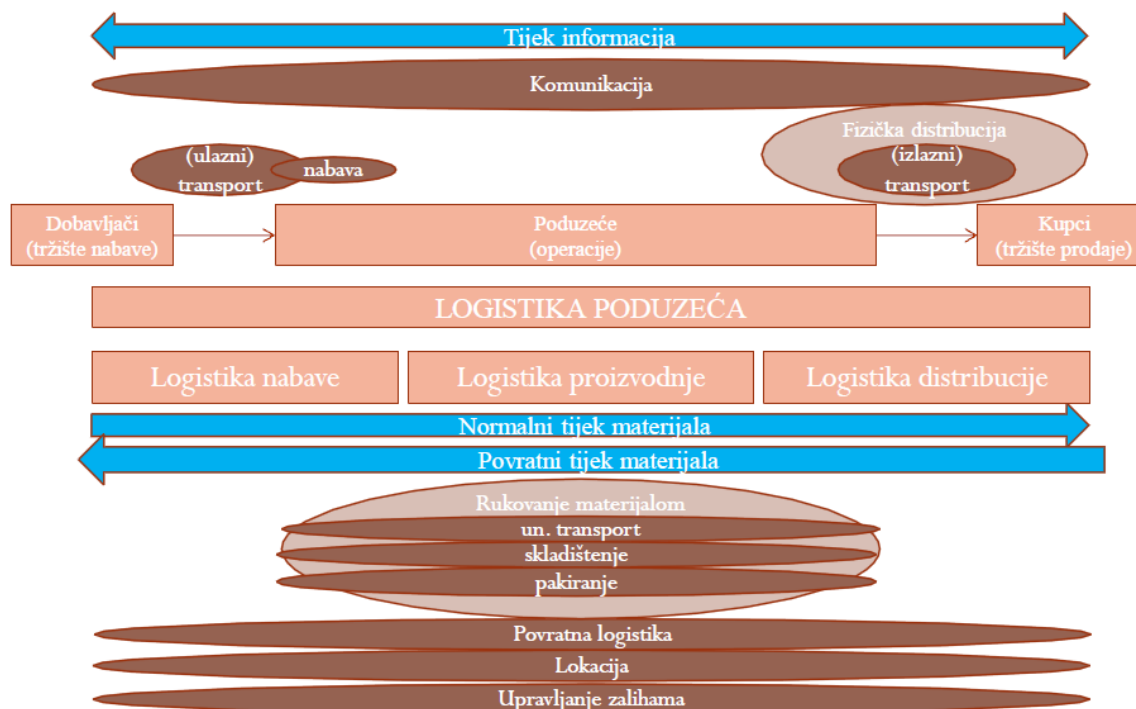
Tijek informacija

Komunikacija

(ulazni) transport

nabava

Fizička distribucija (izlazni) transport

Dobavljači (tržište nabave)

Poduzeće (operacije)

Kupci (tržište prodaje)

LOGISTIKA PODUZEĆA

Logistika nabave

Logistika proizvodnje

Logistika distribucije

Normalni tijek materijala

Povratni tijek materijala

Rukovanje materijalom

un. transport

skladištenje

pakiranje

Povratna logistika

Lokacija

Upravljanje zalihama